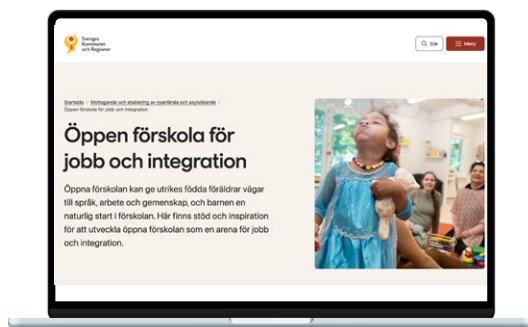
Sveriges Kommuner och Regioner

Sök

Meny

Startsida / Mottagande och etablering av nyanlända och asylsökande / Öppen förskola för jobb och integration

Öppen förskola för jobb och integration

Öppna förskolan kan ge utrikes födda föräldrar vägar till språk, arbete och gemenskap, och barnen en naturlig start i förskolan. Här finns stöd och inspiration för att utveckla öppna förskolan som en arena för jobb och integration.